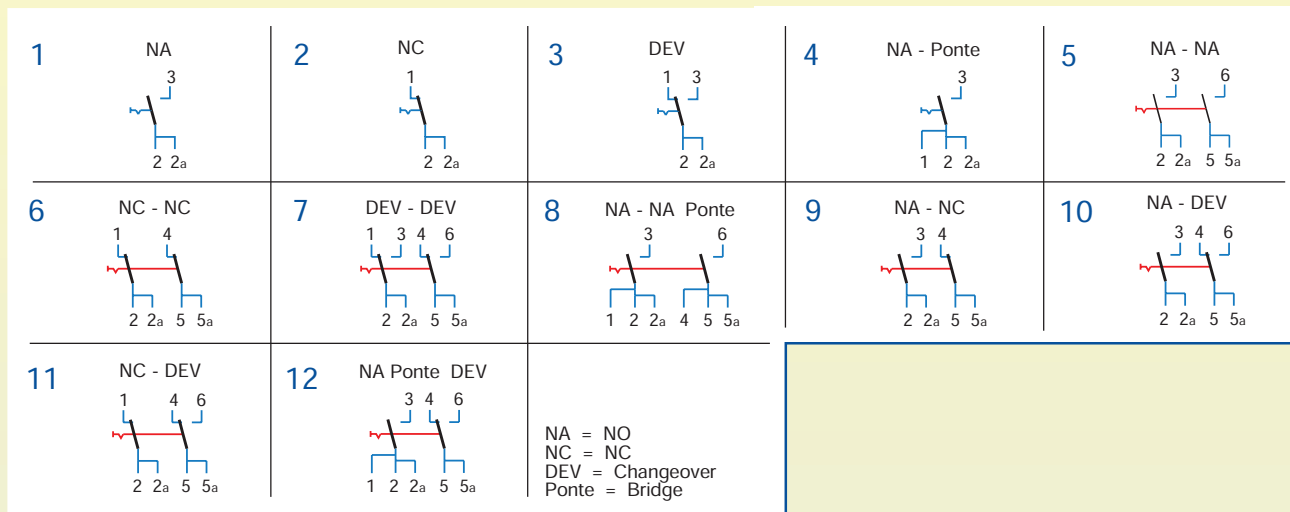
1 NA
3
2 2a

2 NC
1
2 2a

3 DEV
1 3
2 2a

4 NA - Ponte
3
1 2 2a

5 NA - NA
3 6
2 2a 5 5a

6 NC - NC
1 4
2 2a 5 5a

7 DEV - DEV
1 3 4 6
2 2a 5 5a

8 NA - NA Ponte
3 6
1 2 2a 4 5 5a

9 NA - NC
3 4
2 2a 5 5a

10 NA - DEV
3 4 6
2 2a 5 5a

11 NC - DEV
1 4 6
2 2a 5 5a

12 NA Ponte DEV
3 4 6
1 2 2a 5 5a

NA = NO
NC = NC
DEV = Changeover
Ponte = Bridge